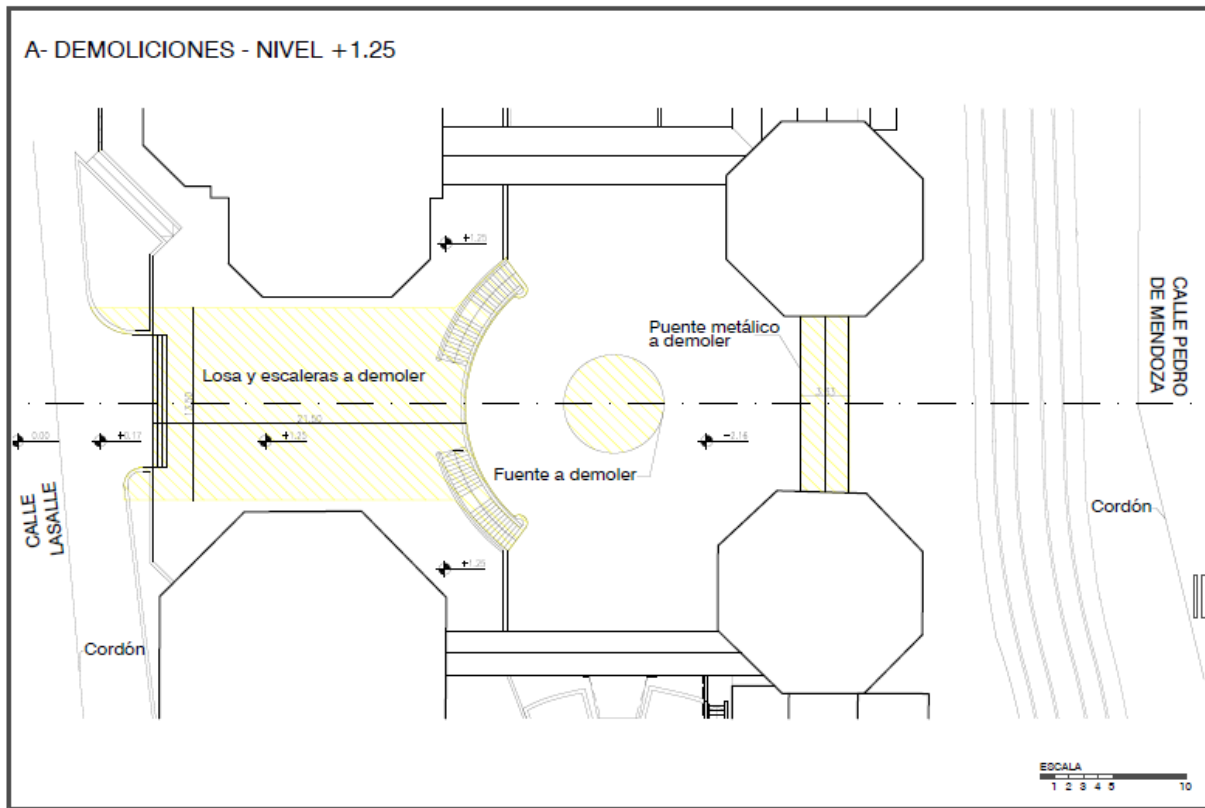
A- DEMOLICIONES - NIVEL +1.25

+1.25

CALLE PEDRO DE MENDOZA

Puente metálico a demoler

Losa y escaleras a demoler

11.50

21.50

3.33

0.00

+0.17

+1.25

-2.16

Fuente a demoler

CALLE LASALLE

Cordón

+1.25

Cordón

ESCALA
1 2 3 4 5 10